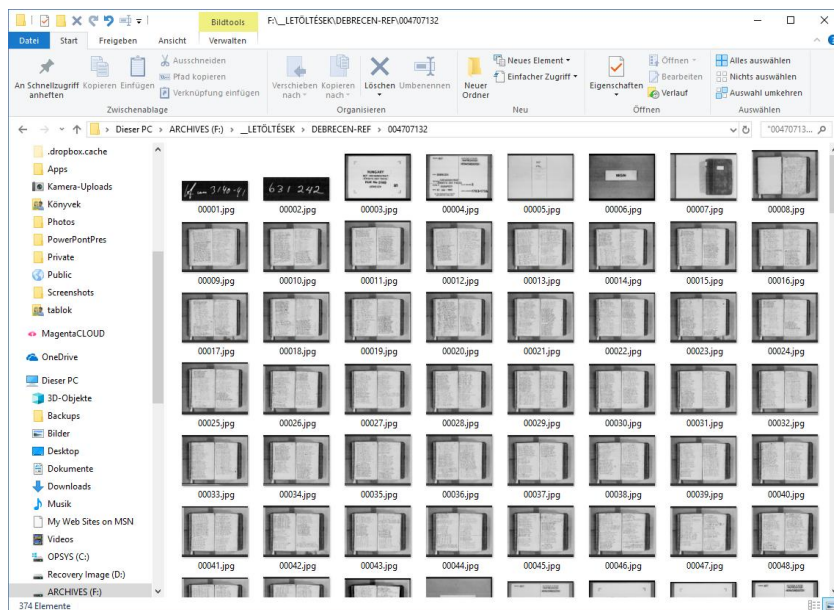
Bildtools F:\__LETÖLTÉSEK\DEBRECEN-REF\004707132

Datei Start Freigeben Ansicht Verwalten

An Schnellzugriff anheften Kopieren Einfügen Ausschneiden Pfad kopieren Verknüpfung einfügen
Zwischenablage
Verschieben nach Kopieren nach Löschen Umbenennen
Organisieren
Neuer Ordner Neues Element Einfacher Zugriff
Neu
Eigenschaften Öffnen Bearbeiten Verlauf
Öffnen
Alles auswählen Nichts auswählen Auswahl umkehren
Auswählen

Dieser PC > ARCHIVES (F:) > __LETÖLTÉSEK > DEBRECEN-REF > 004707132
"00470713...

.dropbox.cache
Apps
Kamera-Uploads
Könyvek
Photos
PowerPointPres
Private
Public
Screenshots
tablok
MagentaCLOUD
OneDrive
Dieser PC
3D-Objekte
Backups
Bilder
Desktop
Dokumente
Downloads
Musik
My Web Sites on MSN
Videos
OPSYS (C:)
Recovery Image (D:)
ARCHIVES (F:)

631 242

00001.jpg 00002.jpg 00003.jpg 00004.jpg 00005.jpg 00006.jpg 00007.jpg 00008.jpg
00009.jpg 00010.jpg 00011.jpg 00012.jpg 00013.jpg 00014.jpg 00015.jpg 00016.jpg
00017.jpg 00018.jpg 00019.jpg 00020.jpg 00021.jpg 00022.jpg 00023.jpg 00024.jpg
00025.jpg 00026.jpg 00027.jpg 00028.jpg 00029.jpg 00030.jpg 00031.jpg 00032.jpg
00033.jpg 00034.jpg 00035.jpg 00036.jpg 00037.jpg 00038.jpg 00039.jpg 00040.jpg
00041.jpg 00042.jpg 00043.jpg 00044.jpg 00045.jpg 00046.jpg 00047.jpg 00048.jpg

374 Elemente